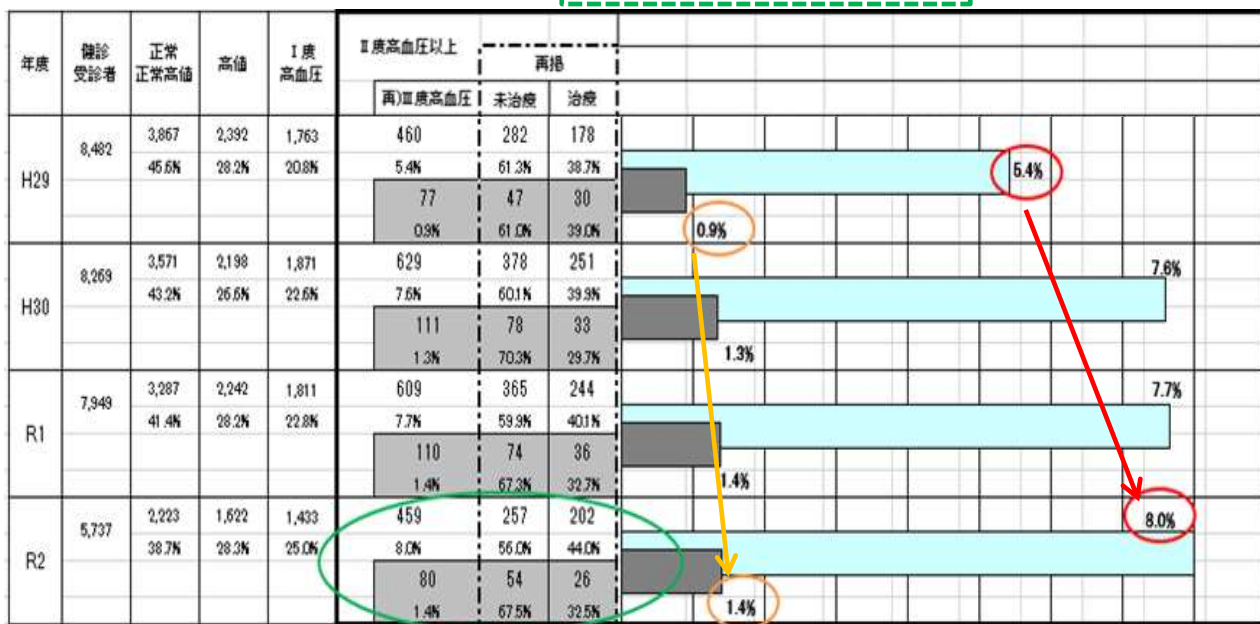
| 年度 | 健診受診者 | 正常正常高値 | 高値 | Ⅰ度高血圧 | Ⅱ度高血圧以上 再)Ⅲ度高血圧 | 再掲 未治療 | 再掲 治療 |
|---|---|---|---|---|---|---|---|
| H29 | 8,482 | 3,867 | 2,392 | 1,763 | 460 | 282 | 178 |
| | | 45.6% | 28.2% | 20.8% | 5.4% | 61.3% | 38.7% |
| | | | | | 77 | 47 | 30 |
| | | | | | 0.9% | 61.0% | 39.0% |
| H30 | 8,269 | 3,571 | 2,198 | 1,871 | 629 | 378 | 251 |
| | | 43.2% | 26.6% | 22.6% | 7.6% | 60.1% | 39.9% |
| | | | | | 111 | 78 | 33 |
| | | | | | 1.3% | 70.3% | 29.7% |
| R1 | 7,949 | 3,287 | 2,242 | 1,811 | 609 | 365 | 244 |
| | | 41.4% | 28.2% | 22.8% | 7.7% | 59.9% | 40.1% |
| | | | | | 110 | 74 | 36 |
| | | | | | 1.4% | 67.3% | 32.7% |
| R2 | 5,737 | 2,223 | 1,622 | 1,433 | 459 | 257 | 202 |
| | | 38.7% | 28.3% | 25.0% | 8.0% | 56.0% | 44.0% |
| | | | | | 80 | 54 | 26 |
| | | | | | 1.4% | 67.5% | 32.5% |

5.4%
0.9%
7.6%
1.3%
7.7%
1.4%
8.0%
1.4%